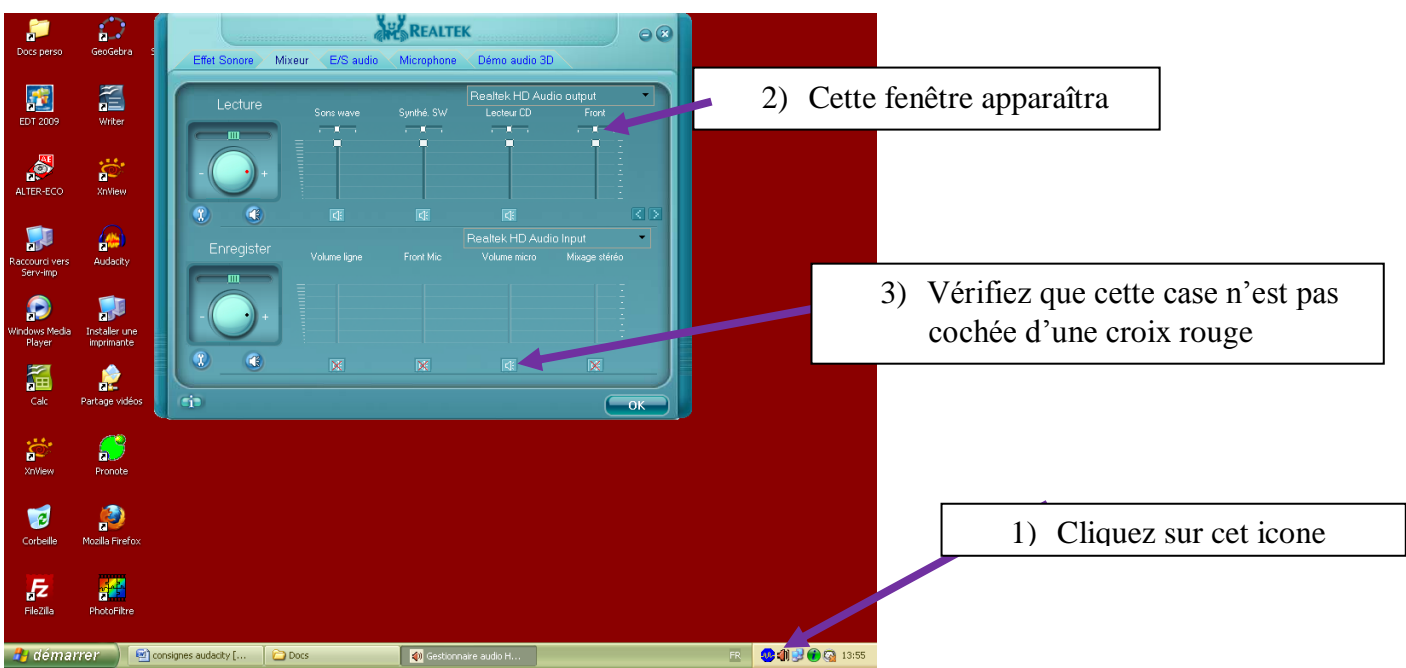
Docs perso
GeoGebra
EDT 2009
Writer
ALTER-ECO
XnView
Raccourci vers Serv-imp
Audacity
Windows Media Player
Installer une imprimante
Calc
Partage vidéos
XnView
Pronote
Corbeille
Mozilla Firefox
FileZilla
PhotoFiltre

REALTEK
Effet Sonore
Mixeur
E/S audio
Microphone
Démo audio 3D

Lecture
Realtek HD Audio output
Sons wave
Synthé. SW
Lecteur CD
Front

Enregister
Realtek HD Audio Input
Volume ligne
Front Mic
Volume micro
Mixage stéréo

OK

2) Cette fenêtre apparaîtra

3) Vérifiez que cette case n'est pas cochée d'une croix rouge

1) Cliquez sur cet icone

démarrer
consignes audacity [...
Docs
Gestionnaire audio H...
FR
13:55